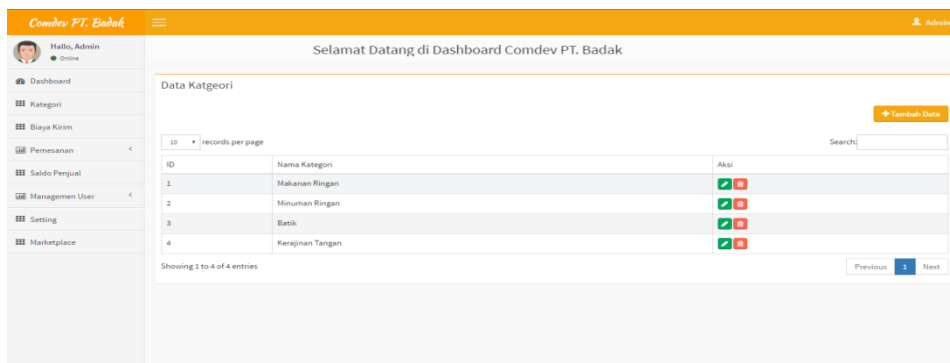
Comdev PT. Badak

Admin

Hallo, Admin
Online

Dashboard
Kategori
Biaya Kirim
Pemesanan
Saldo Penjual
Managemen User
Setting
Marketplace

Selamat Datang di Dashboard Comdev PT. Badak

Data Katgeori

+ Tambah Data

10 records per page

Search:

| ID | Nama Kategori | Aksi |
|---|---|---|
| 1 | Makanan Ringan | |
| 2 | Minuman Ringan | |
| 3 | Batik | |
| 4 | Kerajinan Tangan | |

Showing 1 to 4 of 4 entries

Previous 1 Next